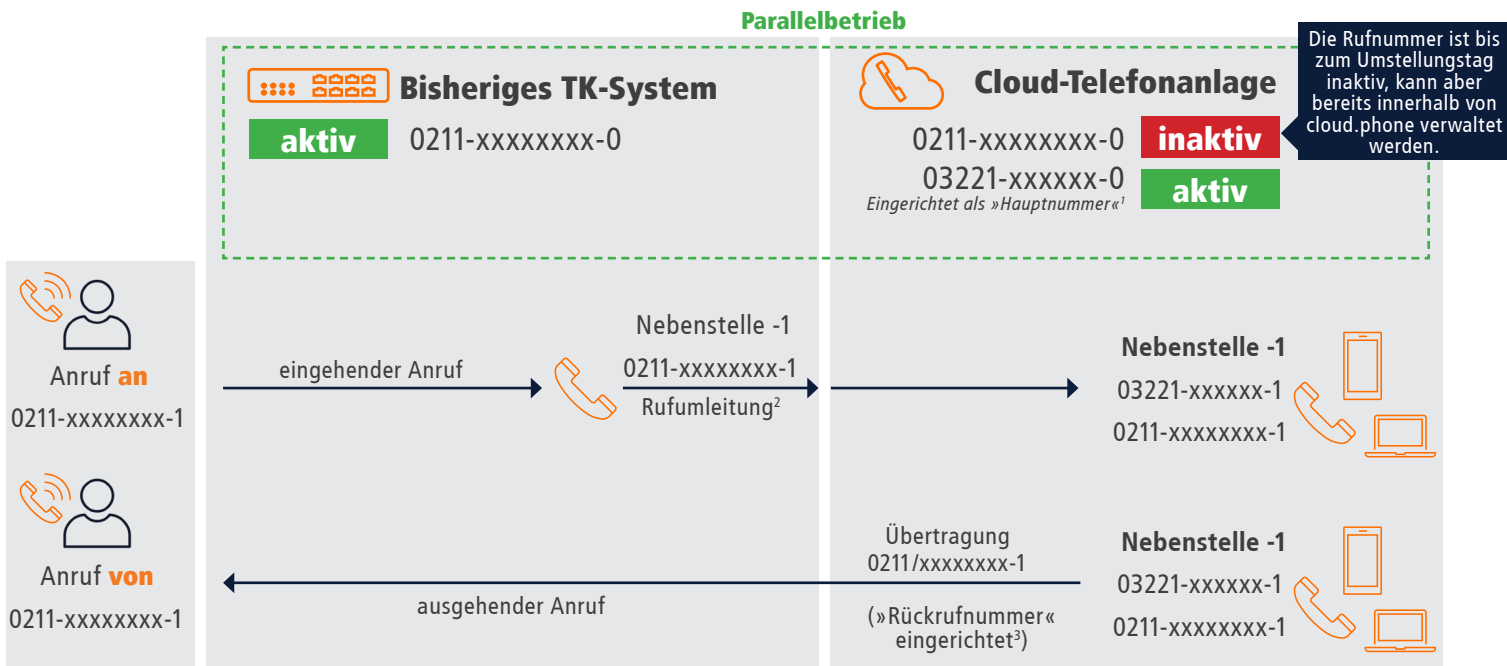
Parallelbetrieb

Bisheriges TK-System

aktiv 0211-xxxxxxxx-0

Cloud-Telefonanlage

0211-xxxxxxxx-0 inaktiv

03221-xxxxxx-0 aktiv

Eingerichtet als »Hauptnummer«$^1$

Die Rufnummer ist bis zum Umstellungstag inaktiv, kann aber bereits innerhalb von cloud.phone verwaltet werden.

Anruf an
0211-xxxxxxxx-1

eingehender Anruf

Nebenstelle -1
0211-xxxxxxxx-1
Rufumleitung$^2$

Nebenstelle -1
03221-xxxxxx-1
0211-xxxxxxxx-1

Anruf von
0211-xxxxxxxx-1

ausgehender Anruf

Übertragung
0211/xxxxxxxx-1

(»Rückrufnummer« eingerichtet$^3$)

Nebenstelle -1
03221-xxxxxx-1
0211-xxxxxxxx-1